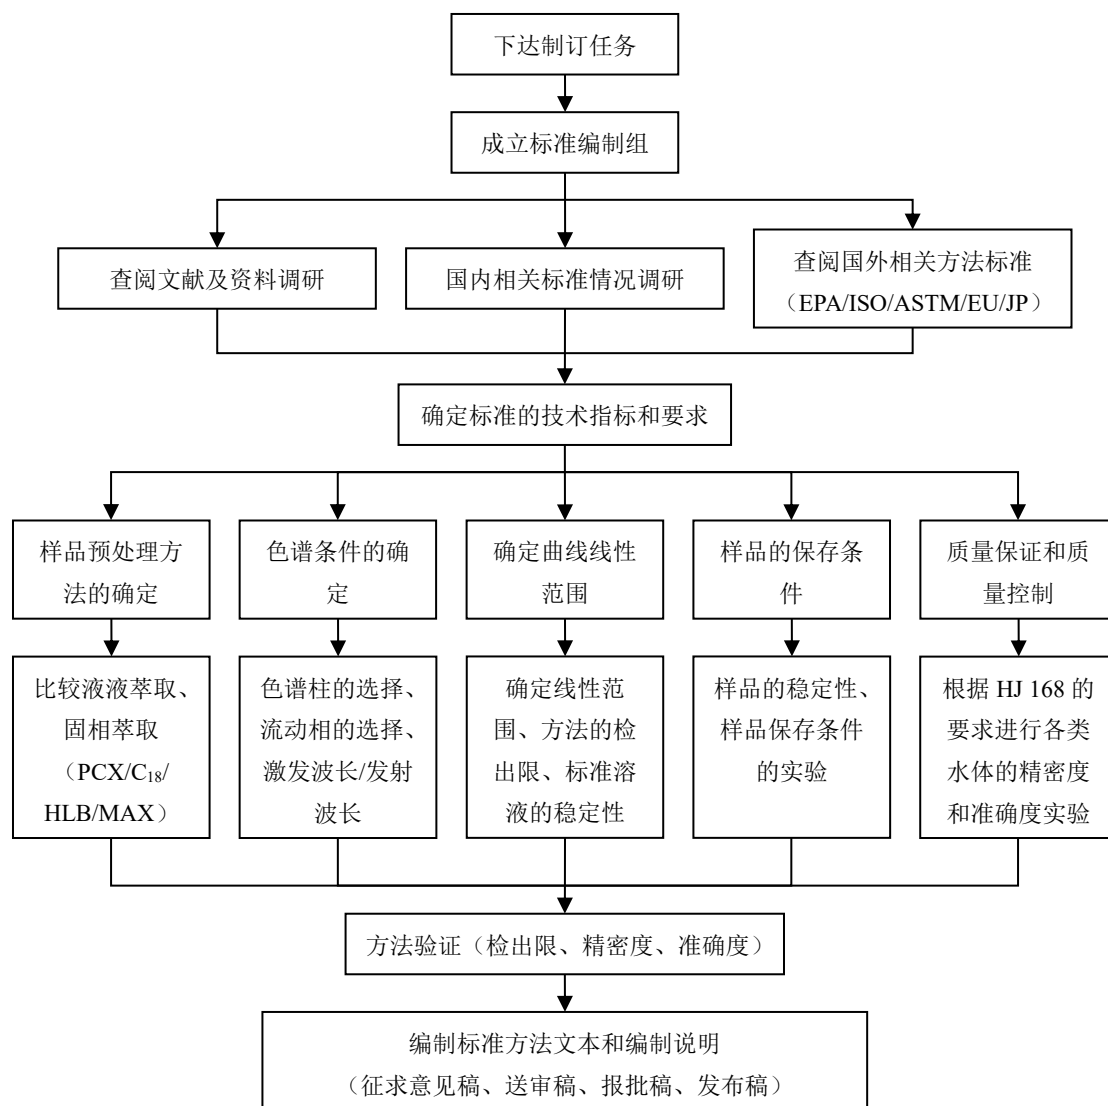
下达制订任务

成立标准编制组

查阅文献及资料调研

国内相关标准情况调研

查阅国外相关方法标准（EPA/ISO/ASTM/EU/JP）

确定标准的技术指标和要求

样品预处理方法的确定

色谱条件的确定

确定曲线线性范围

样品的保存条件

质量保证和质量控制

比较液液萃取、固相萃取（PCX/$C_{18}$/HLB/MAX）

色谱柱的选择、流动相的选择、激发波长/发射波长

确定线性范围、方法的检出限、标准溶液的稳定性

样品的稳定性、样品保存条件的实验

根据 HJ 168 的要求进行各类水体的精密度和准确度实验

方法验证（检出限、精密度、准确度）

编制标准方法文本和编制说明（征求意见稿、送审稿、报批稿、发布稿）